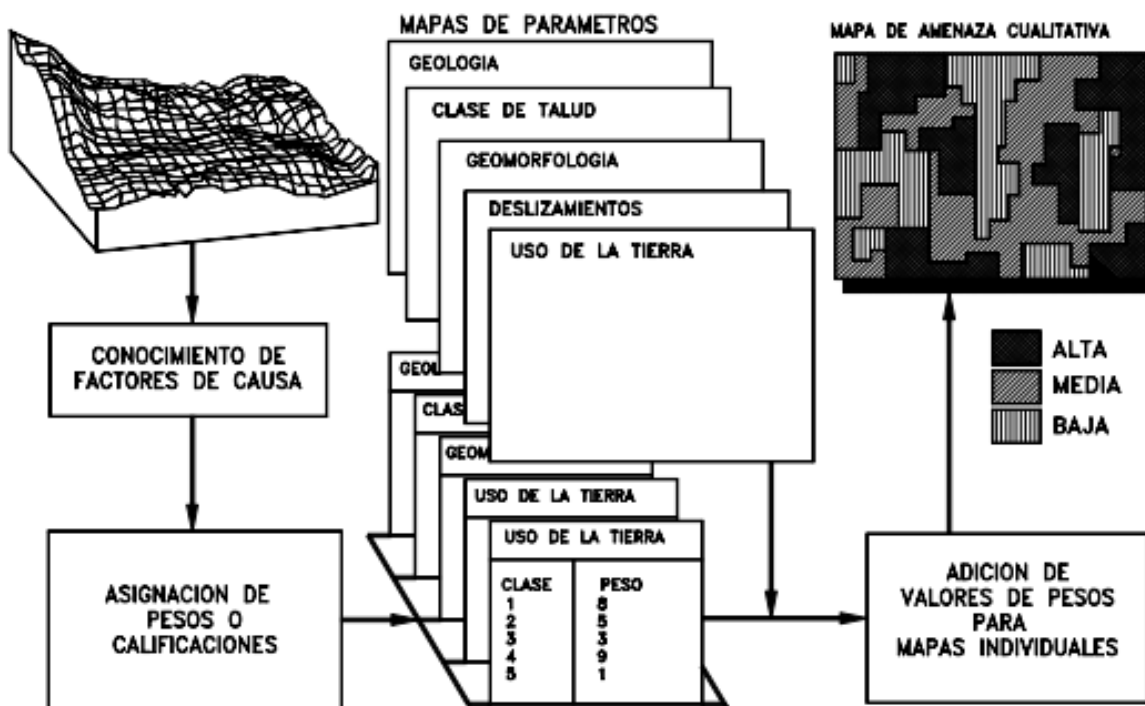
MAPAS DE PARAMETROS

GEOLOGIA

CLASE DE TALUD

GEOMORFOLOGIA

DESLIZAMIENTOS

USO DE LA TIERRA

MAPA DE AMENAZA CUALITATIVA

ALTA
MEDIA
BAJA

CONOCIMIENTO DE FACTORES DE CAUSA

GEOL

CLAS

GEOM

USO DE LA TIERRA

USO DE LA TIERRA

| CLASE | PESO |
|---|---|
| 1 | 8 |
| 2 | 5 |
| 3 | 3 |
| 4 | 9 |
| 5 | 1 |

ASIGNACION DE PESOS O CALIFICACIONES

ADICION DE VALORES DE PESOS PARA MAPAS INDIVIDUALES